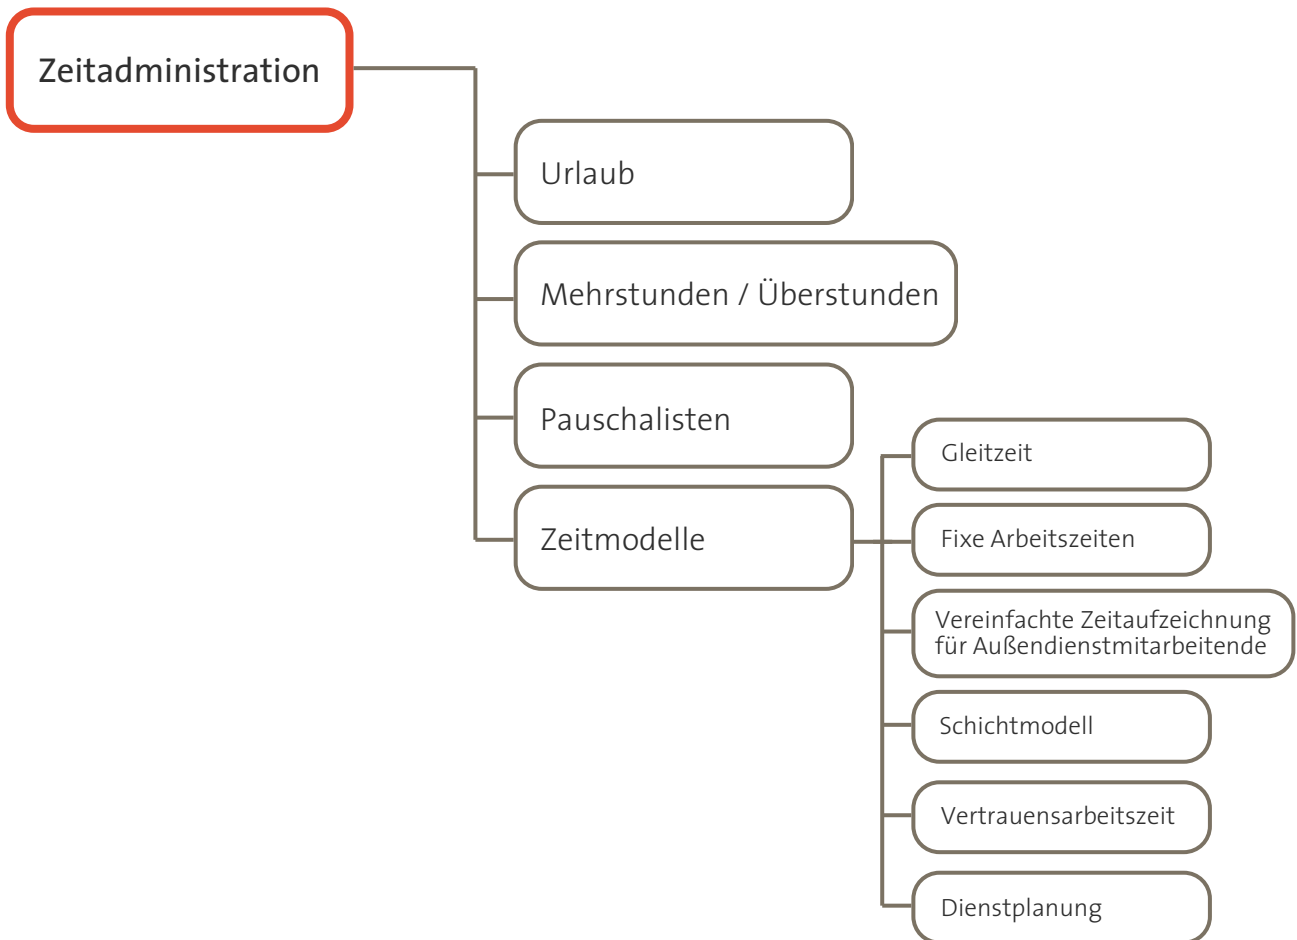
Zeitadministration

Urlaub

Mehrstunden / Überstunden

Pauschalisten

Zeitmodelle

Gleitzeit

Fixe Arbeitszeiten

Vereinfachte Zeitaufzeichnung für Außendienstmitarbeitende

Schichtmodell

Vertrauensarbeitszeit

Dienstplanung